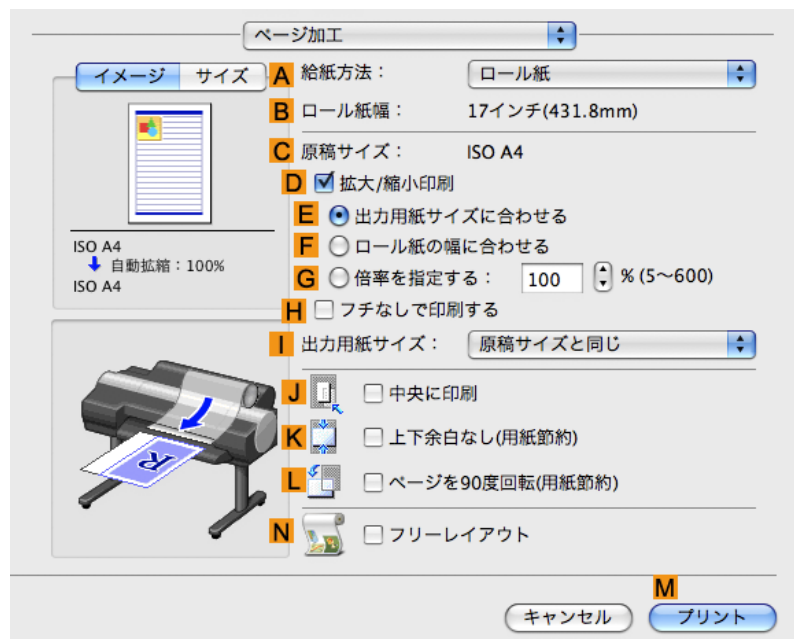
ページ加工

イメージ サイズ

ISO A4
自動拡縮：100%
ISO A4

A 給紙方法： ロール紙
B ロール紙幅： 17インチ(431.8mm)
C 原稿サイズ： ISO A4
D 拡大/縮小印刷
E 出力用紙サイズに合わせる
F ロール紙の幅に合わせる
G 倍率を指定する： 100 % (5〜600)
H フチなしで印刷する
I 出力用紙サイズ： 原稿サイズと同じ
J 中央に印刷
K 上下余白なし(用紙節約)
L ページを90度回転(用紙節約)
N フリーレイアウト

M
キャンセル プリント